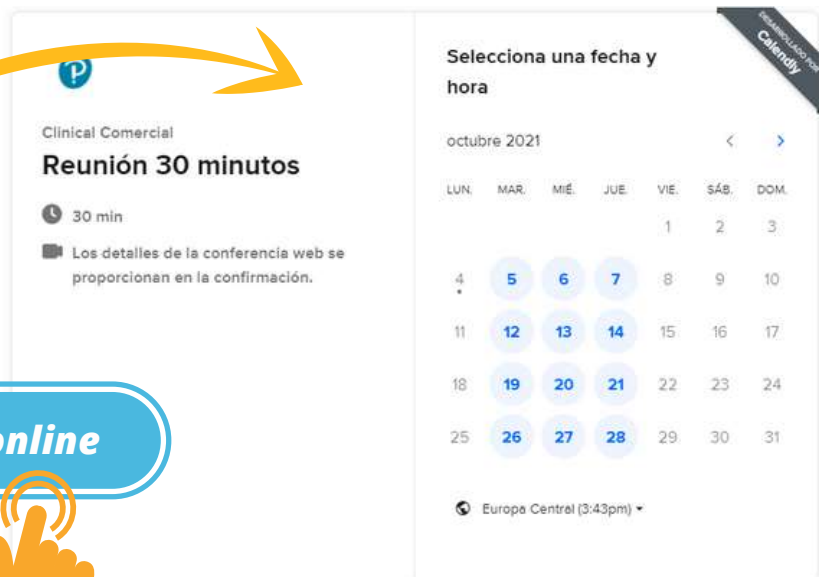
Clinical Comercial

Reunión 30 minutos

30 min

Los detalles de la conferencia web se proporcionan en la confirmación.

online

DESARROLLADO POR Calendly

Selecciona una fecha y hora

octubre 2021

| LUN. | MAR. | MIÉ. | JUE. | VIE. | SÁB. | DOM. |
|---|---|---|---|---|---|---|
| | | | | 1 | 2 | 3 |
| 4 | 5 | 6 | 7 | 8 | 9 | 10 |
| 11 | 12 | 13 | 14 | 15 | 16 | 17 |
| 18 | 19 | 20 | 21 | 22 | 23 | 24 |
| 25 | 26 | 27 | 28 | 29 | 30 | 31 |

Europa Central (3:43pm)